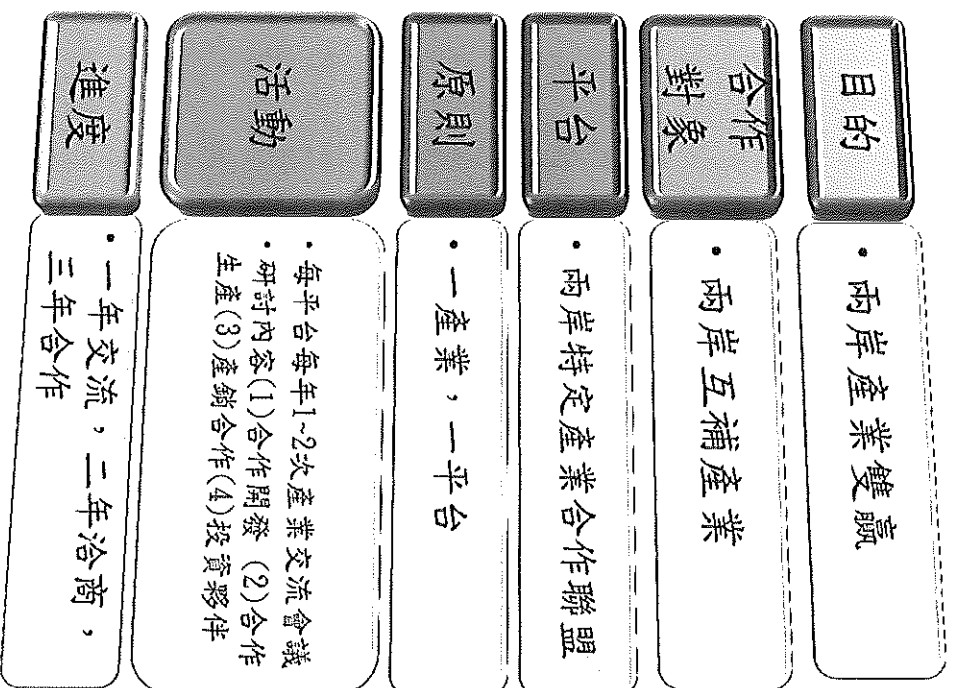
目的

• 兩岸產業雙贏

合作對象

• 兩岸互補產業

平台

• 兩岸特定產業合作聯盟

原則

• 一產業，一平台

活動

• 每平台每年1~2次產業交流會議
• 研討內容(1)合作開發 (2)合作生產(3)產銷合作(4)投資夥伴

進度

• 一年交流，二年洽商，三年合作